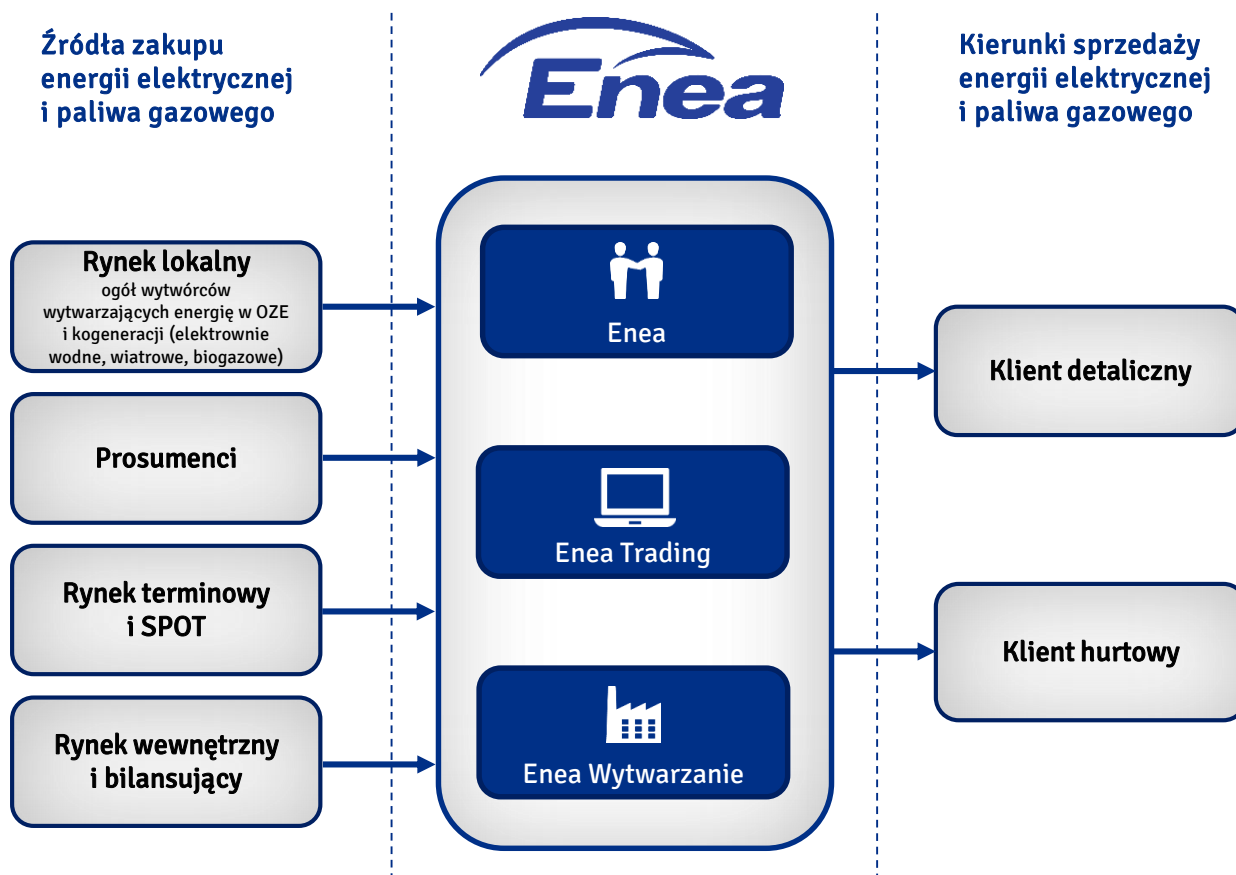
Źródła zakupu energii elektrycznej i paliwa gazowego

Enea

Kierunki sprzedaży energii elektrycznej i paliwa gazowego

Rynek lokalny
ogół wytwórców wytwarzających energię w OZE i kogeneracji (elektrownie wodne, wiatrowe, biogazowe)

Prosumenci

Rynek terminowy i SPOT

Rynek wewnętrzny i bilansujący

Enea

Enea Trading

Enea Wytwarzanie

Klient detaliczny

Klient hurtowy